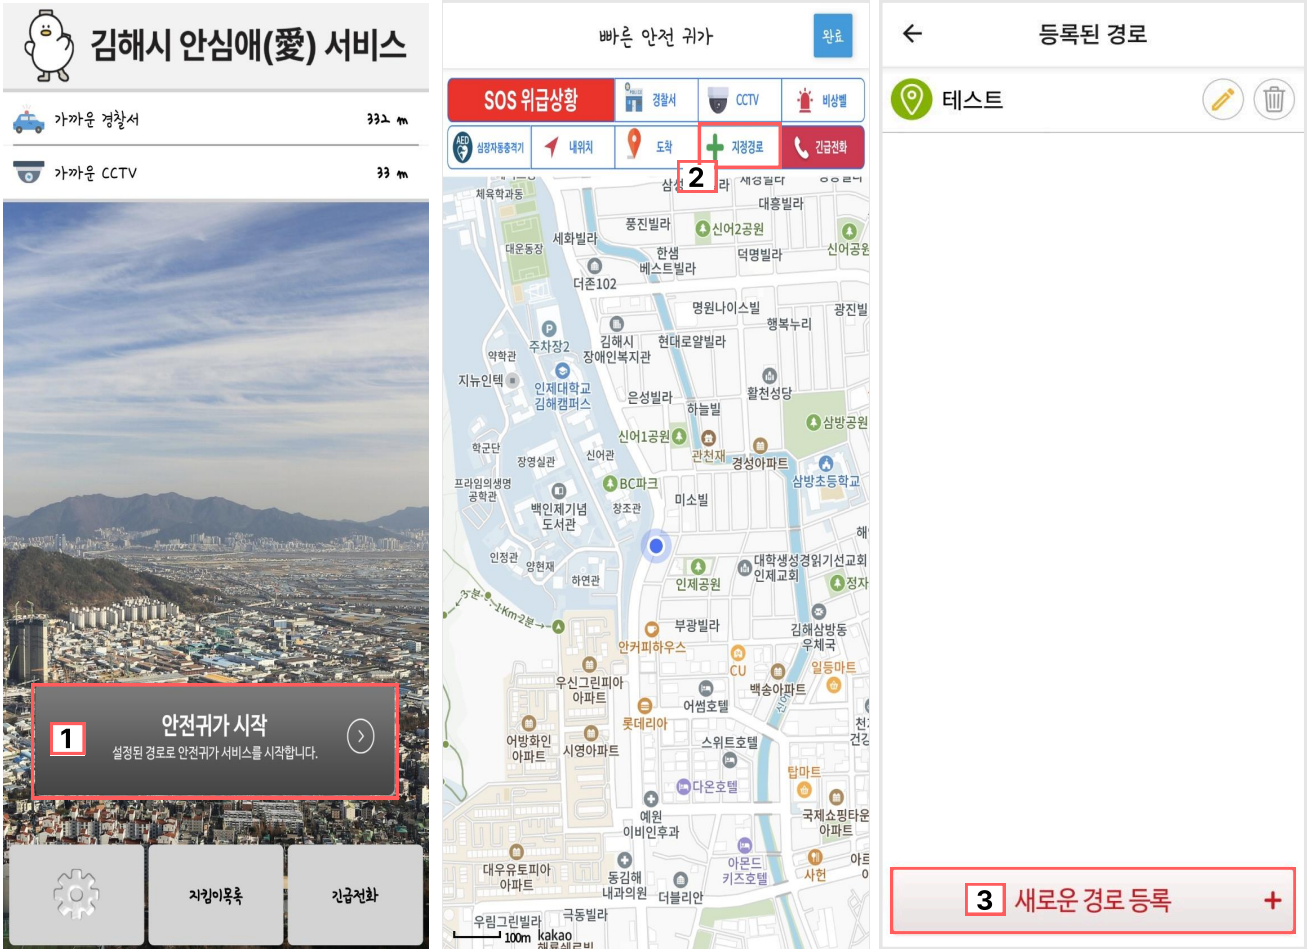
김해시 안심애(愛) 서비스

가까운 경찰서 332 m

가까운 CCTV 33 m

1

안전귀가 시작

설정된 경로로 안전귀가 서비스를 시작합니다.

지킴이목록

긴급전화

빠른 안전 귀가

완료

SOS 위급상황

경찰서

CCTV

비상벨

심장자동충격기

내위치

도착

지정경로

긴급전화

2

체육학과동

풍진빌라

대흥빌라

신어2공원

대운동장

세화빌라

한샘 베스트빌라

덕명빌라

신어공원

더존102

명원나이스빌

광진빌

행복누리

주차장2

김해시 장애인복지관

현대로얄빌라

약학관

지뉴인텍

인제대학교 김해캠퍼스

은성빌라

활천성당

하늘빌

삼방공원

신어1공원

학군단

장영실관

신어관

관천재

경성아파트

삼방초등학교

프라임의생명 공학관

BC파크

백인제기념 도서관

창조관

미소빌

인정관

양현재

하연관

대학생성경읽기선교회 인제교회

인제공원

정자

3분 1Km 2분

부광빌라

김해삼방동 우체국

안커피하우스

CU

일등마트

우신그린피아 아파트

백송아파트

어썸호텔

롯데리아

어방화인 아파트

시영아파트

스위트호텔

탑마트

다온호텔

국제쇼핑타운 아파트

예원 이비인후과

아몬드 키즈호텔

대우유토피아 아파트

동김해 내과의원

더블리안

사천

우림그린빌라

극동빌라

100m

kakao

등록된 경로

테스트

3

새로운 경로 등록

+